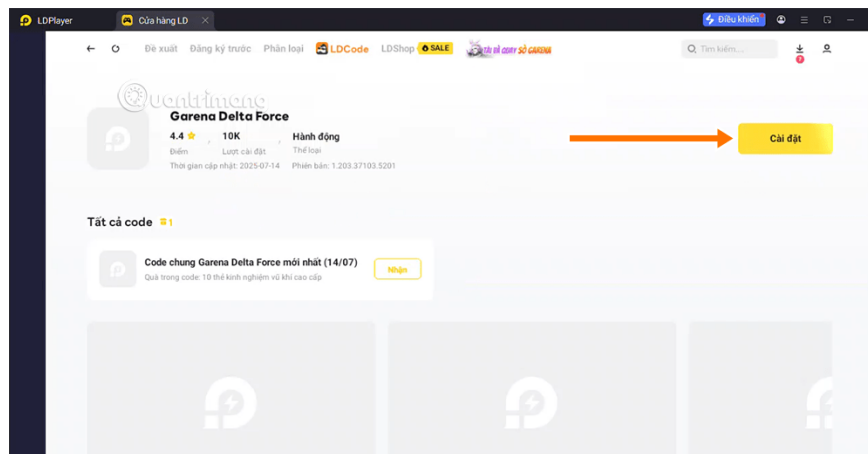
LDPlayer

Cửa hàng LD

Điều khiển

Đề xuất Đăng ký trước Phân loại LDCode LDShop SALE

Tìm kiếm...

Quantrimang

Garena Delta Force

4.4 Điểm

10K Lượt cài đặt

Hành động Thể loại

Thời gian cập nhật: 2025-07-14

Phiên bản: 1.203.37103.5201

Cài đặt

Tất cả code 1

Code chung Garena Delta Force mới nhất (14/07)

Quà trong code: 10 thẻ kinh nghiệm vũ khí cao cấp

Nhận